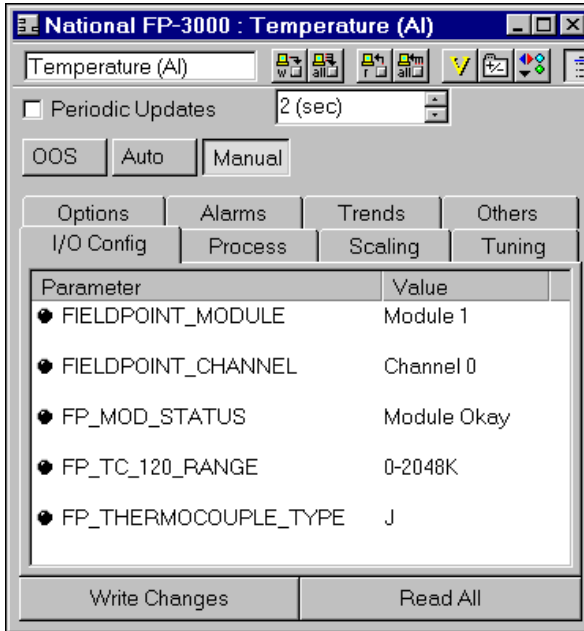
National FP-3000 : Temperature (AI)

Temperature (AI)

Periodic Updates

2 (sec)

OOS

Auto

Manual

Options

Alarms

Trends

Others

I/O Config

Process

Scaling

Tuning

| Parameter | Value |
|---|---|
| FIELDPOINT_MODULE | Module 1 |
| FIELDPOINT_CHANNEL | Channel 0 |
| FP_MOD_STATUS | Module Okay |
| FP_TC_120_RANGE | 0-2048K |
| FP_THERMOCOUPLE_TYPE | J |

Write Changes

Read All